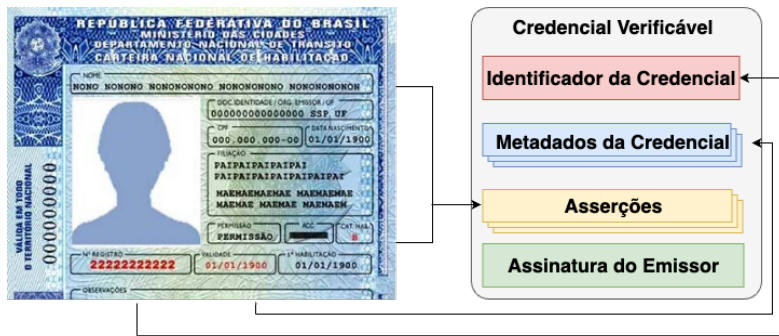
REPÚBLICA FEDERATIVA DO BRASIL
MINISTÉRIO DAS CIDADES
DEPARTAMENTO NACIONAL DE TRÂNSITO
CARTEIRA NACIONAL DE HABILITAÇÃO

NOME
NONO NONONO NONONONONO NONONONONO NONONONONON

DOC. IDENTIDADE / ORG. EMISSOR / UF
000000000000000 SSP UF

CPF
000.000.000-00

DATA NASCIMENTO
01/01/1900

FILIAÇÃO
PAIPAIPAIPAIPAI
PAIPAIPAIPAIPAIPAIPAI
MAEMAEMAEMAE MAEMAEMAE
MAEMAEMAE MAEMAE MAEMAEM

PERMISSÃO
PERMISSÃO

ACC

CAT. HAB.
B

VÁLIDA EM TODO O TERRITÓRIO NACIONAL
000000000

Nº REGISTRO
22222222222

VALIDADE
01/01/1900

1ª HABILITAÇÃO
01/01/1900

OBSERVAÇÕES

Credencial Verificável
Identificador da Credencial
Metadados da Credencial
Asserções
Assinatura do Emissor